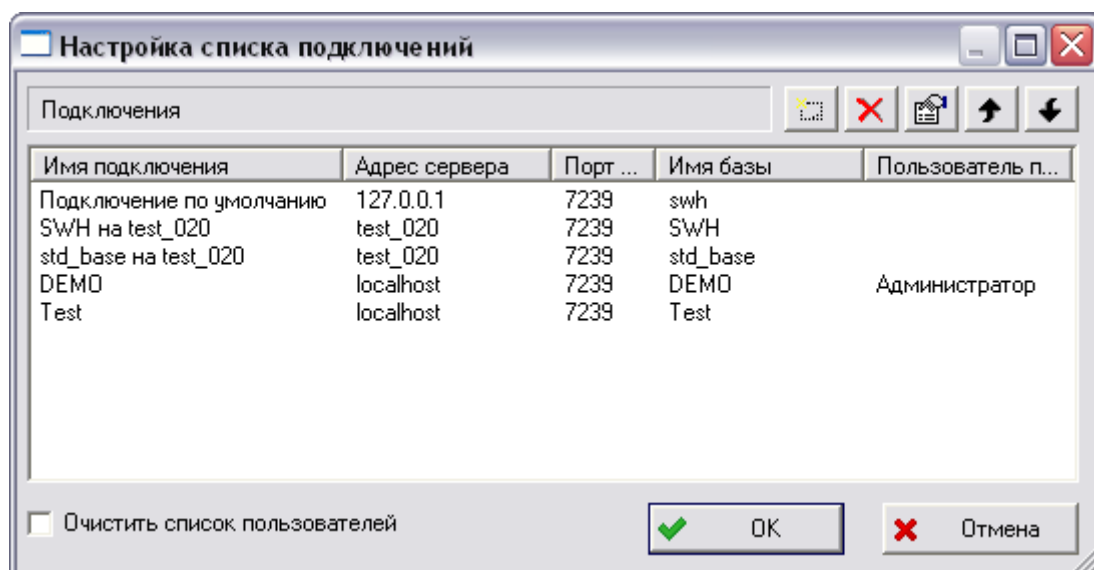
Настройка списка подключений

Подключения

| Имя подключения | Адрес сервера | Порт ... | Имя базы | Пользователь п... |
|---|---|---|---|---|
| Подключение по умолчанию | 127.0.0.1 | 7239 | swh | |
| SWH на test_020 | test_020 | 7239 | SWH | |
| std_base на test_020 | test_020 | 7239 | std_base | |
| DEMO | localhost | 7239 | DEMO | Администратор |
| Test | localhost | 7239 | Test | |

Очистить список пользователей

OK

Отмена